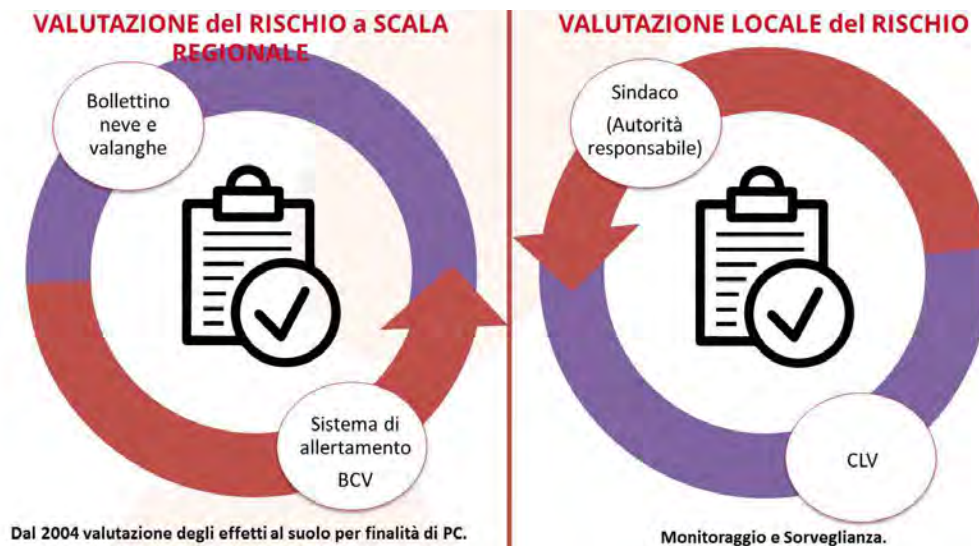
VALUTAZIONE del RISCHIO a SCALA REGIONALE

Bollettino neve e valanghe

Sistema di allertamento BCV

Dal 2004 valutazione degli effetti al suolo per finalità di PC.

VALUTAZIONE LOCALE del RISCHIO

Sindaco (Autorità responsabile)

CLV

Monitoraggio e Sorveglianza.